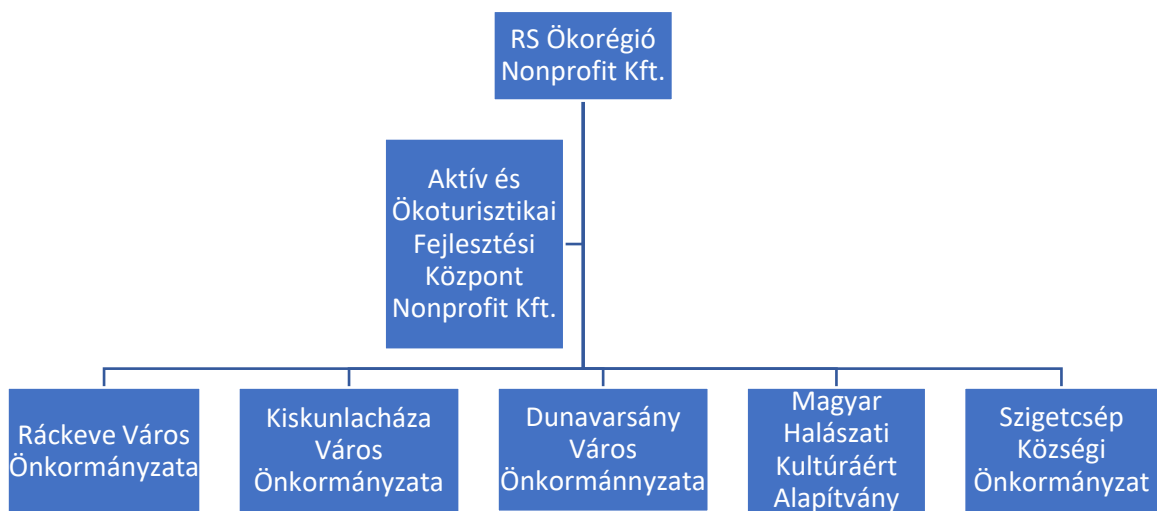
RS Ökorégió Nonprofit Kft.

Aktív és Ökoturisztikai Fejlesztési Központ Nonprofit Kft.

Ráckeve Város Önkormányzata

Kiskunlacháza Város Önkormányzata

Dunavarsány Város Önkormánnyzata

Magyar Halászati Kultúráért Alapítvány

Szigetcsép Községi Önkormányzat